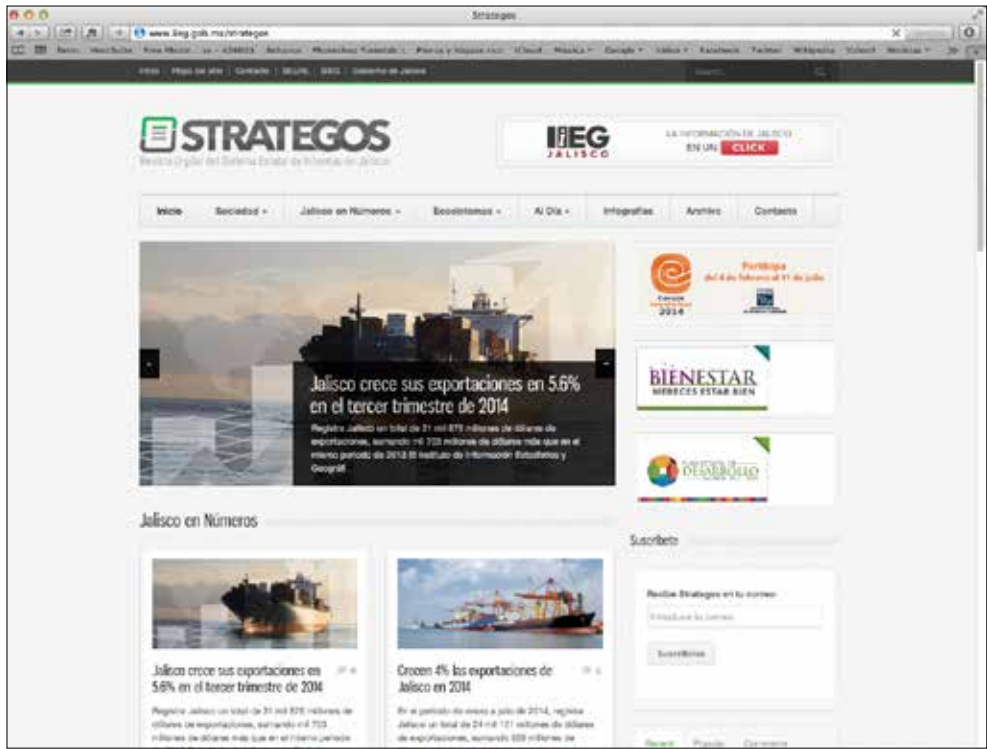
Strategos

www.iieg.gob.mx/strategos

Inicio | Mapa del sitio | Contacto | SEIJAL | SIEG | Gobierno de Jalisco

STRATEGOS

Revista Digital del Sistema Estatal de Información Jalisco

IIEG JALISCO

LA INFORMACIÓN DE JALISCO EN UN CLICK

Inicio | Sociedad | Jalisco en Números | Ecosistemas | Al Día | Infografías | Archivo | Contacto

Jalisco crece sus exportaciones en 5.6% en el tercer trimestre de 2014

Registra Jalisco un total de 31 mil 875 millones de dólares de exportaciones, sumando mil 723 millones de dólares más que en el mismo periodo de 2013 El Instituto de Información Estadística y Geográf...

Participa del 4 de febrero al 11 de julio

2014

BIENESTAR

MERECES ESTAR BIEN

DESARROLLO

Jalisco en Números

Suscríbete

Recibe Strategos en tu correo

Introduce tu correo

Suscribirse

Jalisco crece sus exportaciones en 5.6% en el tercer trimestre de 2014

Registra Jalisco un total de 31 mil 875 millones de dólares de exportaciones, sumando mil 723 millones de dólares más que en el mismo periodo

Crecen 4% las exportaciones de Jalisco en 2014

En el periodo de enero a julio de 2014, registra Jalisco un total de 24 mil 131 millones de dólares de exportaciones, sumando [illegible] millones de

Recent | Popular | Comments